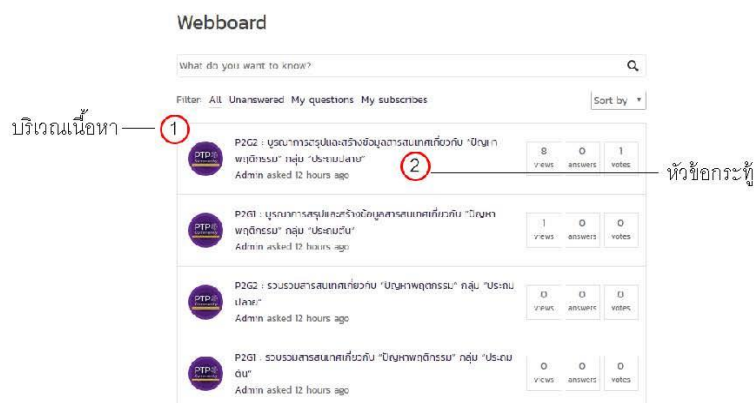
Webboard

What do you want to know?

Filter: All Unanswered My questions My subscribes

Sort by

บริเวณเนื้อหา 1

2 หัวข้อกระทู้

PTP
P2G2 : บูรณาการสรุปและสร้างข้อมูลสารสนเทศเกี่ยวกับ "ปัญหาพฤติกรรม" กลุ่ม "ประถมปลาย"
Admin asked 12 hours ago

| 8 | 0 | 1 |
|---|---|---|
| views | answers | votes |

PTP
P2G1 : บูรณาการสรุปและสร้างข้อมูลสารสนเทศเกี่ยวกับ "ปัญหาพฤติกรรม" กลุ่ม "ประถมต้น"
Admin asked 12 hours ago

| 1 | 0 | 0 |
|---|---|---|
| views | answers | votes |

PTP
P2G2 : รวบรวมสารสนเทศเกี่ยวกับ "ปัญหาพฤติกรรม" กลุ่ม "ประถมปลาย"
Admin asked 12 hours ago

| 0 | 0 | 0 |
|---|---|---|
| views | answers | votes |

PTP
P2G1 : รวบรวมสารสนเทศเกี่ยวกับ "ปัญหาพฤติกรรม" กลุ่ม "ประถมต้น"
Admin asked 12 hours ago

| 0 | 0 | 0 |
|---|---|---|
| views | answers | votes |